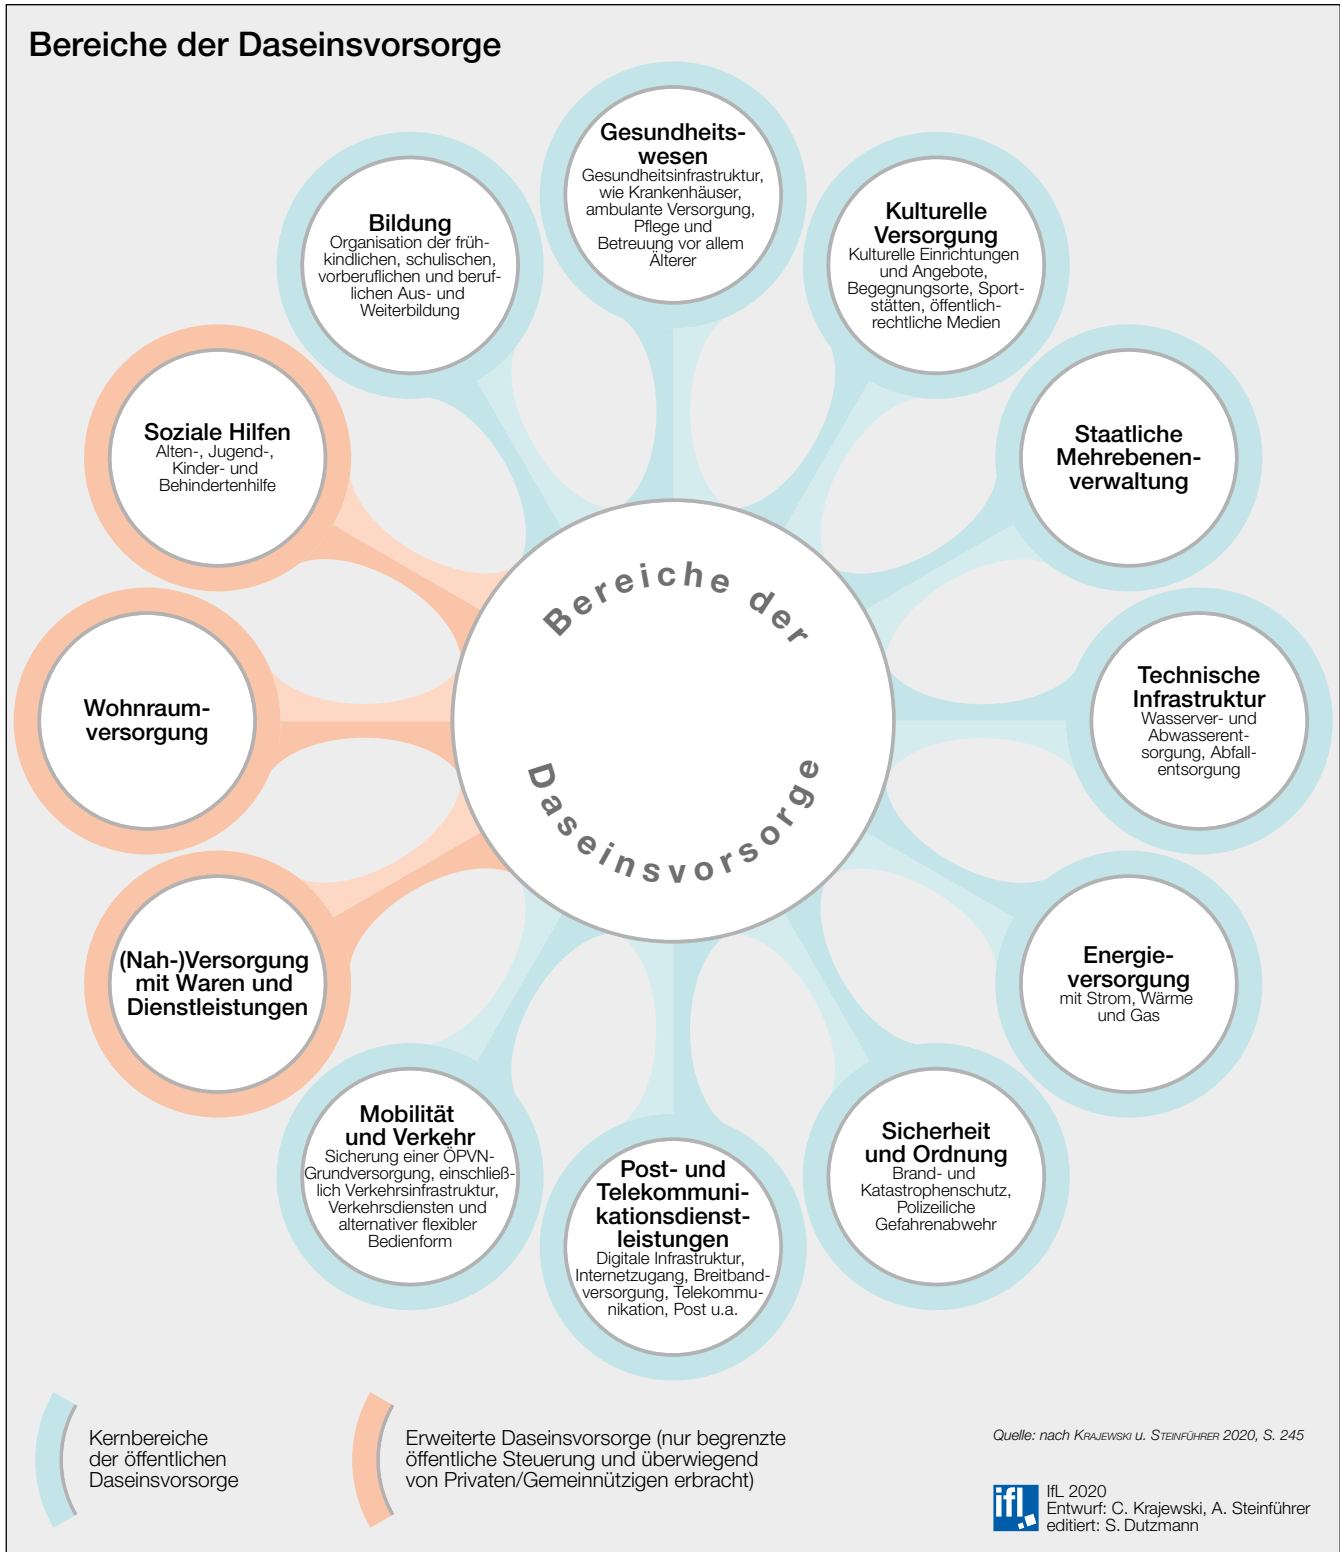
Bereiche der Daseinsvorsorge

Gesundheitswesen
Gesundheitsinfrastruktur, wie Krankenhäuser, ambulante Versorgung, Pflege und Betreuung vor allem Älterer

Bildung
Organisation der frühkindlichen, schulischen, vorberuflichen und beruflichen Aus- und Weiterbildung

Kulturelle Versorgung
Kulturelle Einrichtungen und Angebote, Begegnungsorte, Sportstätten, öffentlich-rechtliche Medien

Soziale Hilfen
Alten-, Jugend-, Kinder- und Behindertenhilfe

Staatliche Mehrebenenverwaltung

Bereiche der Daseinsvorsorge

Wohnraumversorgung

Technische Infrastruktur
Wasserver- und Abwasserentsorgung, Abfallentsorgung

(Nah-)Versorgung mit Waren und Dienstleistungen

Energieversorgung
mit Strom, Wärme und Gas

Mobilität und Verkehr
Sicherung einer ÖPVN-Grundversorgung, einschließlich Verkehrsinfrastruktur, Verkehrsdiensten und alternativer flexibler Bedienform

Post- und Telekommunikationsdienstleistungen
Digitale Infrastruktur, Internetzugang, Breitbandversorgung, Telekommunikation, Post u.a.

Sicherheit und Ordnung
Brand- und Katastrophenschutz, Polizeiliche Gefahrenabwehr

Kernbereiche der öffentlichen Daseinsvorsorge

Erweiterte Daseinsvorsorge (nur begrenzte öffentliche Steuerung und überwiegend von Privaten/Gemeinnützigen erbracht)

Quelle: nach Krajewski u. Steinführer 2020, S. 245

ifl
IfL 2020
Entwurf: C. Krajewski, A. Steinführer
editiert: S. Dutzmann